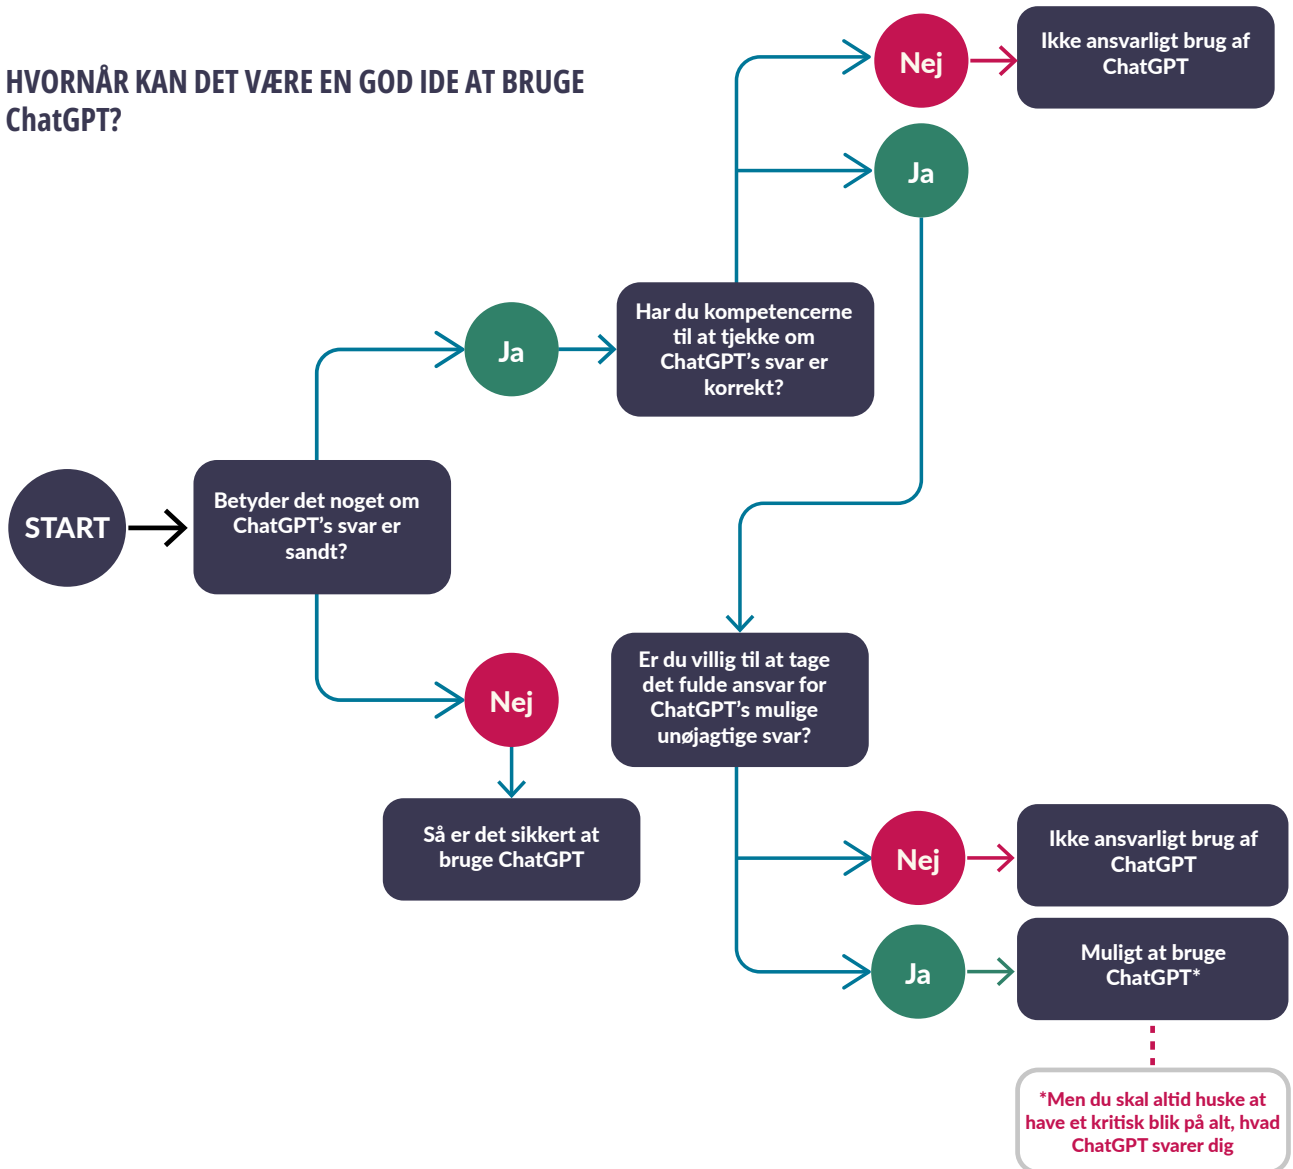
HVORNÅR KAN DET VÆRE EN GOD IDE AT BRUGE ChatGPT?

START

Betyder det noget om ChatGPT's svar er sandt?

Ja

Har du kompetencerne til at tjekke om ChatGPT's svar er korrekt?

Nej

Ikke ansvarligt brug af ChatGPT

Ja

Er du villig til at tage det fulde ansvar for ChatGPT's mulige unøjagtige svar?

Nej

Ikke ansvarligt brug af ChatGPT

Ja

Muligt at bruge ChatGPT*

*Men du skal altid huske at have et kritisk blik på alt, hvad ChatGPT svarer dig

Nej

Så er det sikkert at bruge ChatGPT